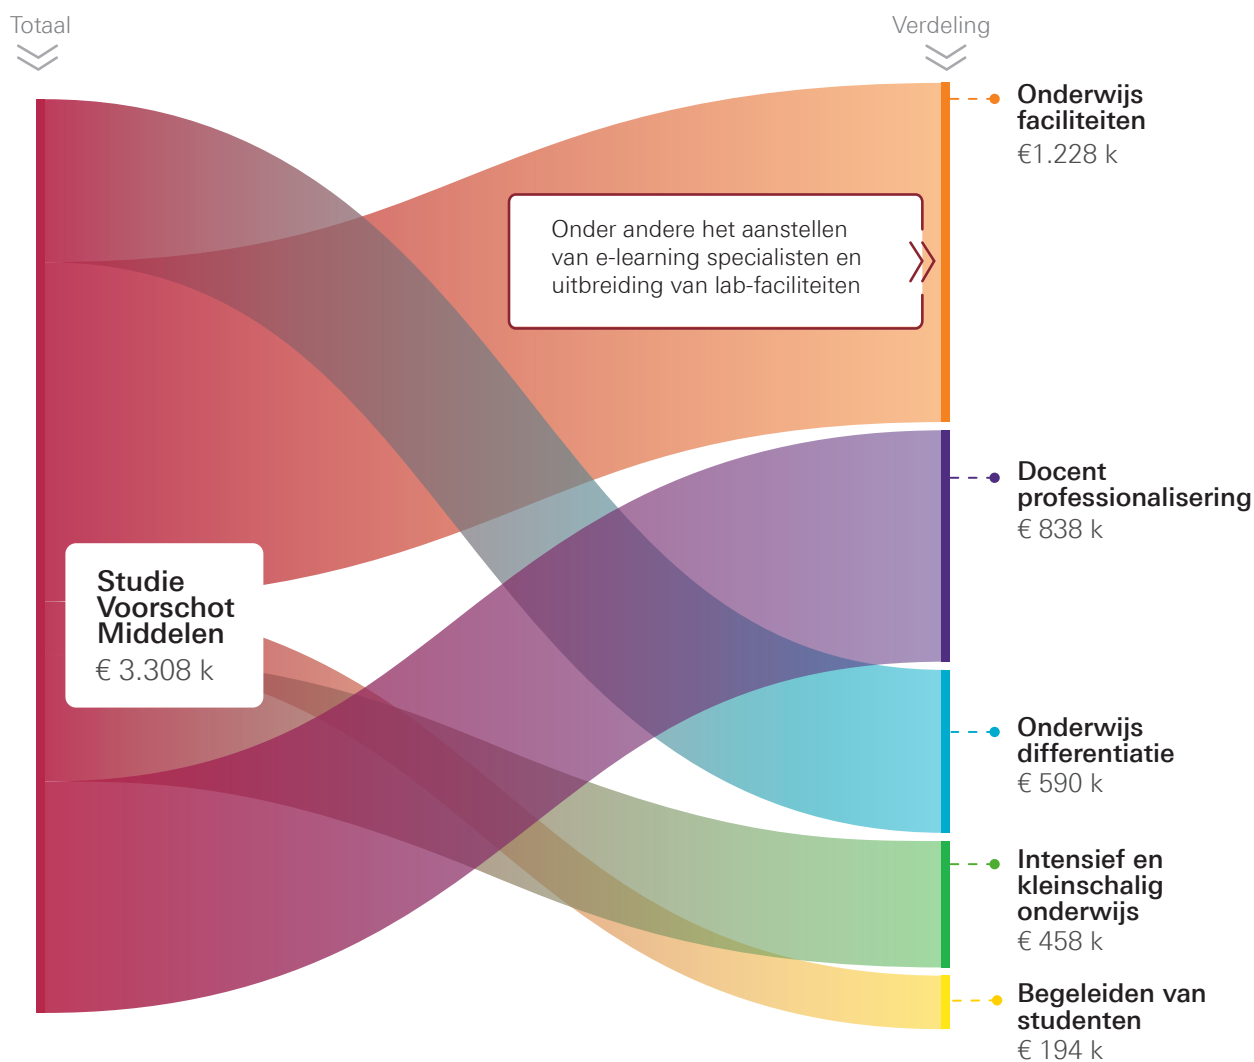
Totaal

Verdeling

Onderwijs faciliteiten
€1.228 k

Onder andere het aanstellen van e-learning specialisten en uitbreiding van lab-faciliteiten

Docent professionalisering
€ 838 k

Studie Voorschot Middelen
€ 3.308 k

Onderwijs differentiatie
€ 590 k

Intensief en kleinschalig onderwijs
€ 458 k

Begeleiden van studenten
€ 194 k